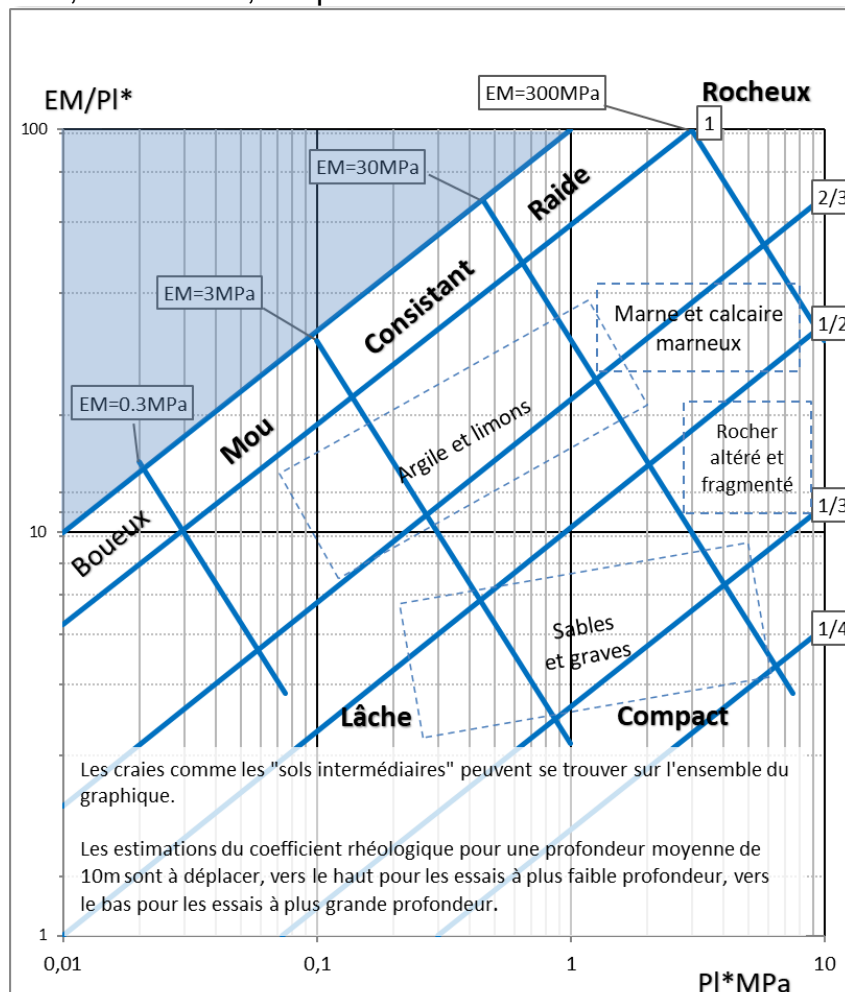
EM/Pl*

Rocheux

EM=300MPa

1

100

EM=30MPa

Raide

2/3

Consistant

EM=3MPa

Marne et calcaire marneux

1/2

EM=0.3MPa

Argile et limons

Mou

Rocher altéré et fragmenté

Boueux

1/3

10

Sables et graves

1/4

Lâche

Compact

Les craies comme les "sols intermédiaires" peuvent se trouver sur l'ensemble du graphique.

Les estimations du coefficient rhéologique pour une profondeur moyenne de 10m sont à déplacer, vers le haut pour les essais à plus faible profondeur, vers le bas pour les essais à plus grande profondeur.

1

0,01

0,1

1

10

Pl*MPa